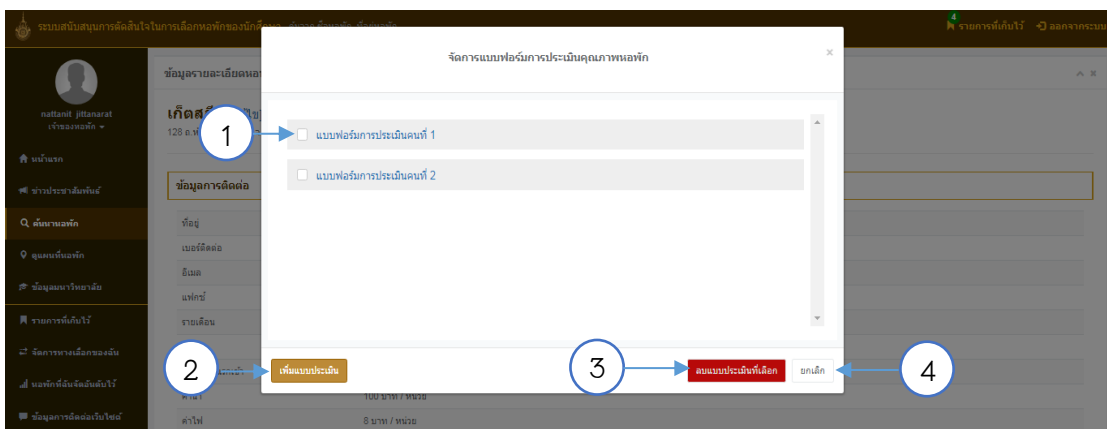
ระบบสนับสนุนการตัดสินใจในการเลือกหอพักของนักศึกษา

4 รายการที่เก็บไว้ ออกจากระบบ

nattanit jittanarat
เจ้าของหอพัก

หน้าแรก
ข่าวประชาสัมพันธ์
ค้นหาหอพัก
ดูแผนที่หอพัก
ข้อมูลมหาวิทยาลัย
รายการที่เก็บไว้
จัดการทางเลือกของฉัน
หอพักที่ฉันจัดอันดับไว้
ข้อมูลการติดต่อเว็บไซต์

ข้อมูลรายละเอียดหอ

เก็ตส์

128 ถ.

ข้อมูลการติดต่อ
ที่อยู่
เบอร์ติดต่อ
อีเมล
แฟกซ์
รายเดือน
ค่าน้ำ 100 บาท / หน่วย
ค่าไฟ 8 บาท / หน่วย

จัดการแบบฟอร์มการประเมินคุณภาพหอพัก

×

1

แบบฟอร์มการประเมินคนที่ 1

แบบฟอร์มการประเมินคนที่ 2

2

เพิ่มแบบประเมิน

3

ลบแบบประเมินที่เลือก

ยกเลิก

4